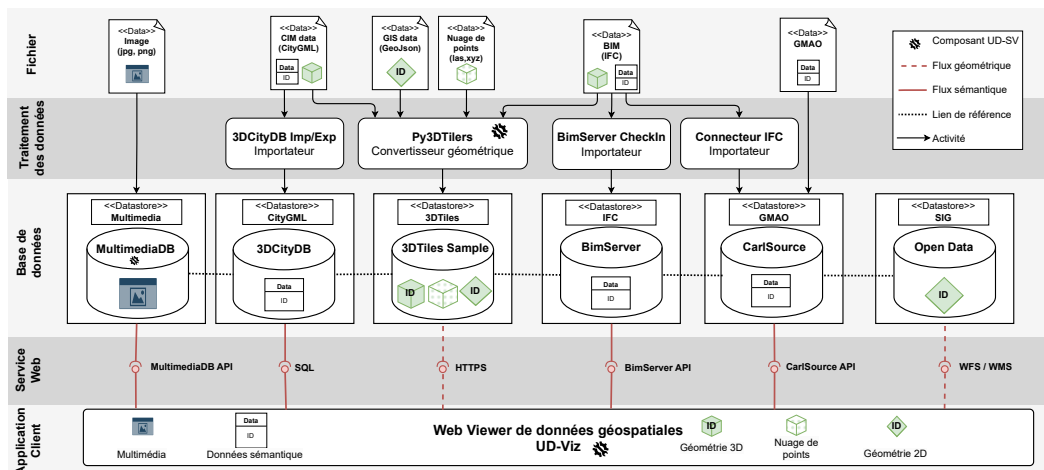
Fichier

<<Data>>
Image
(jpg, png)

<<Data>>
CIM data
(CityGML)
Data
ID

<<Data>>
GIS data
(GeoJson)
ID

<<Data>>
Nuage de points
(las,xyz)

<<Data>>
BIM
(IFC)
Data
ID

<<Data>>
GMAO
Data
ID

Composant UD-SV
Flux géométrique
Flux sémantique
Lien de référence
Activité

Traitement des données

3DCityDB Imp/Exp
Importateur

Py3DTilers
Convertisseur géométrique

BimServer CheckIn
Importateur

Connecteur IFC
Importateur

Base de données

<<Datastore>>
Multimedia
MultimediaDB

<<Datastore>>
CityGML
3DCityDB
Data
ID

<<Datastore>>
3DTiles
3DTiles Sample
ID

<<Datastore>>
IFC
BimServer
Data
ID

<<Datastore>>
GMAO
CarlSource
Data
ID

<<Datastore>>
SIG
Open Data
ID

Service Web

MultimediaDB API
SQL
HTTPS
BimServer API
CarlSource API
WFS / WMS

Application Client

Multimédia
Data
ID
Données sémantique
Web Viewer de données géospatiales
UD-Viz
ID
Géométrie 3D
Nuage de points
ID
Géométrie 2D